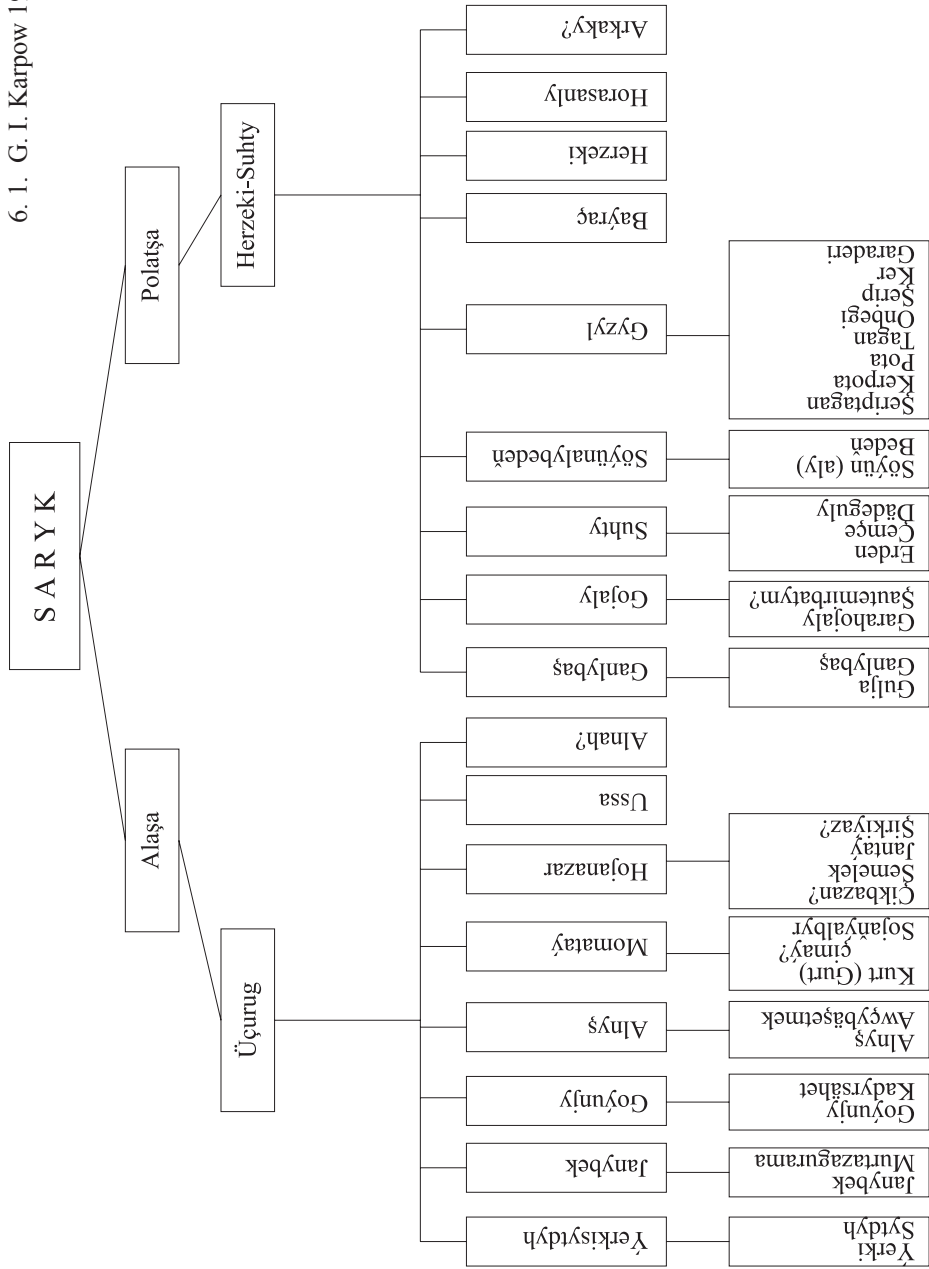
6. 1. G. I. Karpow 1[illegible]

S A R Y K

Polatşa

Herzeki-Suhty

Arkaky?

Horasanly

Herzeki

Baýraç

Gyzyl

Şeriptagan
Kerpota
Pota
Tagan
Onbegi
Şerip
Ker
Garaderi

Söýünalybedeň

Söýün (aly)
Beden

Suhty

Erden
Çemçe
Dädeguly

Gojaly

Garahojaly
Şatemirbatym?

Ganlybaş

Gulja
Ganlybaş

Alaşa

Üçurug

Almah?

Ussa

Hojanazar

Çikbazan?
Semelek
Jantaý
Şirkiýaz?

Momataý

Kurt (Gurt)
çimaý?
Sojaňyalbyr

Alnyş

Alnyş
Awçybäşetmek

Goýuniý

Goýuniý
Kadyrsähet

Janybek

Janybek
Murtazagurama

Ýerkisytdyh

Ýerki
Sytdyh